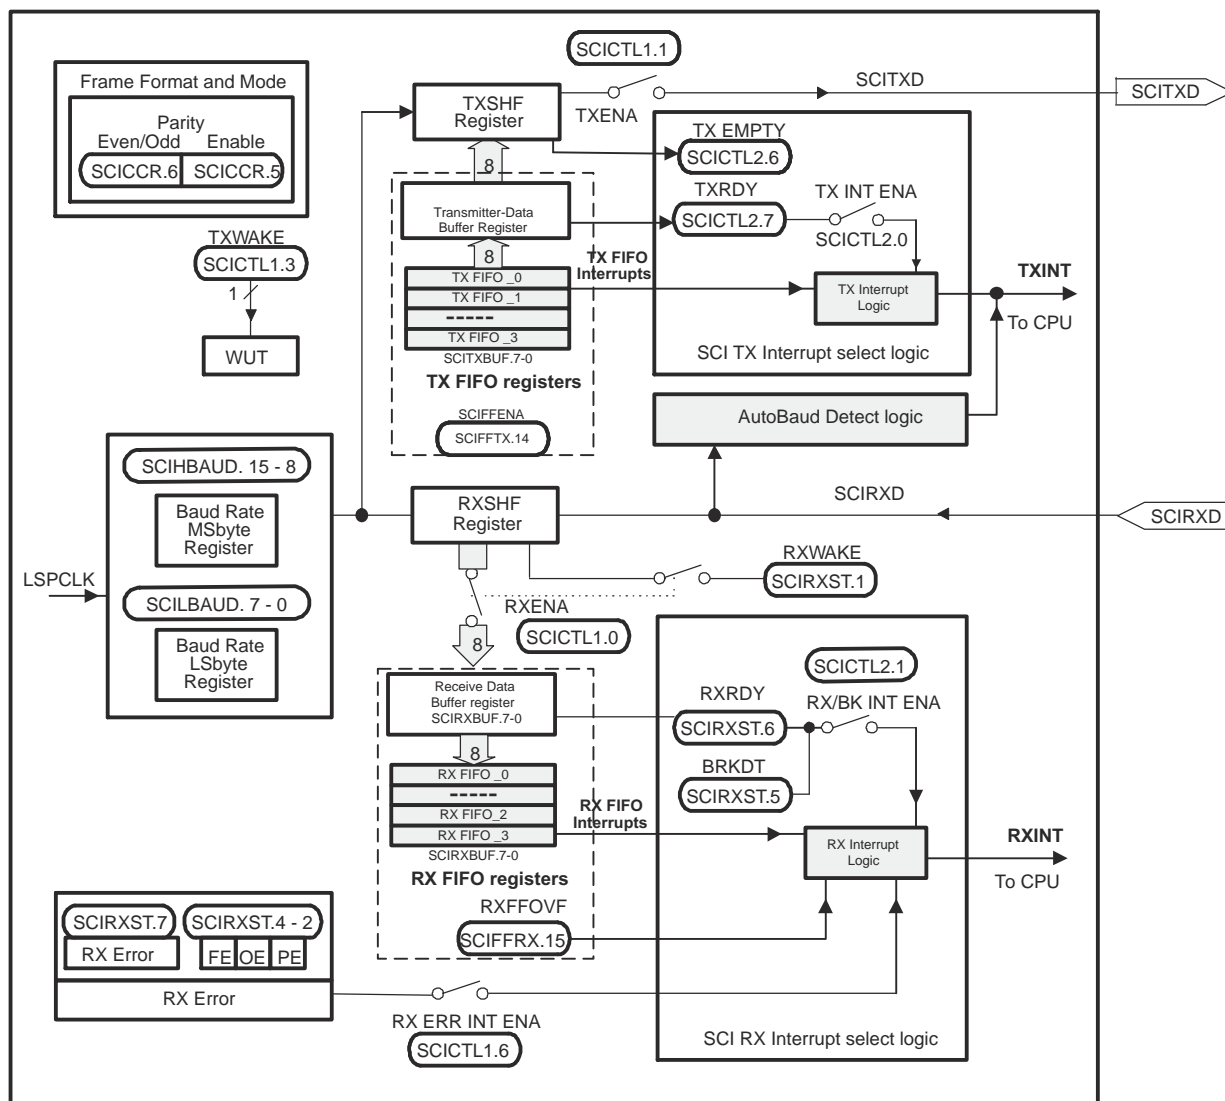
Frame Format and Mode
Parity
Even/Odd Enable
SCICCR.6 SCICCR.5

TXWAKE
SCICTL1.3
1
WUT

SCICTL1.1
TXSHF Register
TXENA
SCITXD
SCITXD

8
Transmitter-Data Buffer Register
8
TX FIFO _0
TX FIFO _1
-----
TX FIFO _3
SCITXBUF.7-0
TX FIFO registers
SCIFFENA
SCIFFTX.14

TX FIFO Interrupts

TX EMPTY
SCICTL2.6
TXRDY
SCICTL2.7
TX INT ENA
SCICTL2.0
TX Interrupt Logic
TXINT
To CPU
SCI TX Interrupt select logic

AutoBaud Detect logic

SCIHBAUD. 15 - 8
Baud Rate MSbyte Register
LSPCLK
SCILBAUD. 7 - 0
Baud Rate LSbyte Register

RXSHF Register
SCIRXD
SCIRXD
RXWAKE
SCIRXST.1
RXENA
SCICTL1.0
8

Receive Data Buffer register SCIRXBUF.7-0
8
RX FIFO _0
-----
RX FIFO_2
RX FIFO _3
SCIRXBUF.7-0
RX FIFO registers
RXFFOVF
SCIFFRX.15

RX FIFO Interrupts

SCICTL2.1
RXRDY
SCIRXST.6
RX/BK INT ENA
BRKDT
SCIRXST.5
RX Interrupt Logic
RXINT
To CPU

SCIRXST.7 SCIRXST.4 - 2
RX Error
FE OE PE
RX Error
RX ERR INT ENA
SCICTL1.6
SCI RX Interrupt select logic